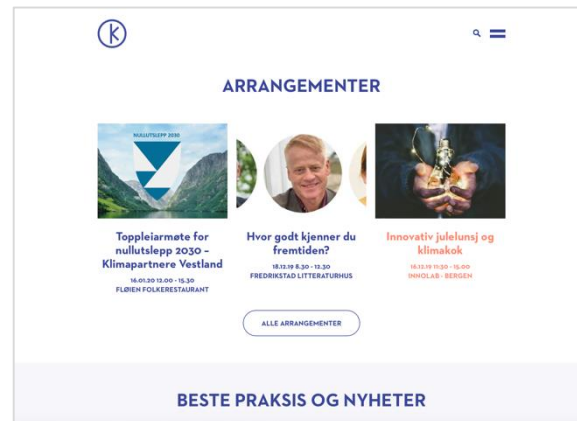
K

ARRANGEMENTER

NULLUTSLEPP 2030

Toppleiarmøte for nullutslepp 2030 – Klimapartnere Vestland

16.01.20 12.00 - 15.30
FLØIEN FOLKERESTAURANT

Hvor godt kjenner du fremtiden?

18.12.19 8.30 - 12.30
FREDRIKSTAD LITTERATURHUS

Innovativ julelunsj og klimakok

16.12.19 11:30 - 15.00
INNOLAB - BERGEN

ALLE ARRANGEMENTER

BESTE PRAKSIS OG NYHETER